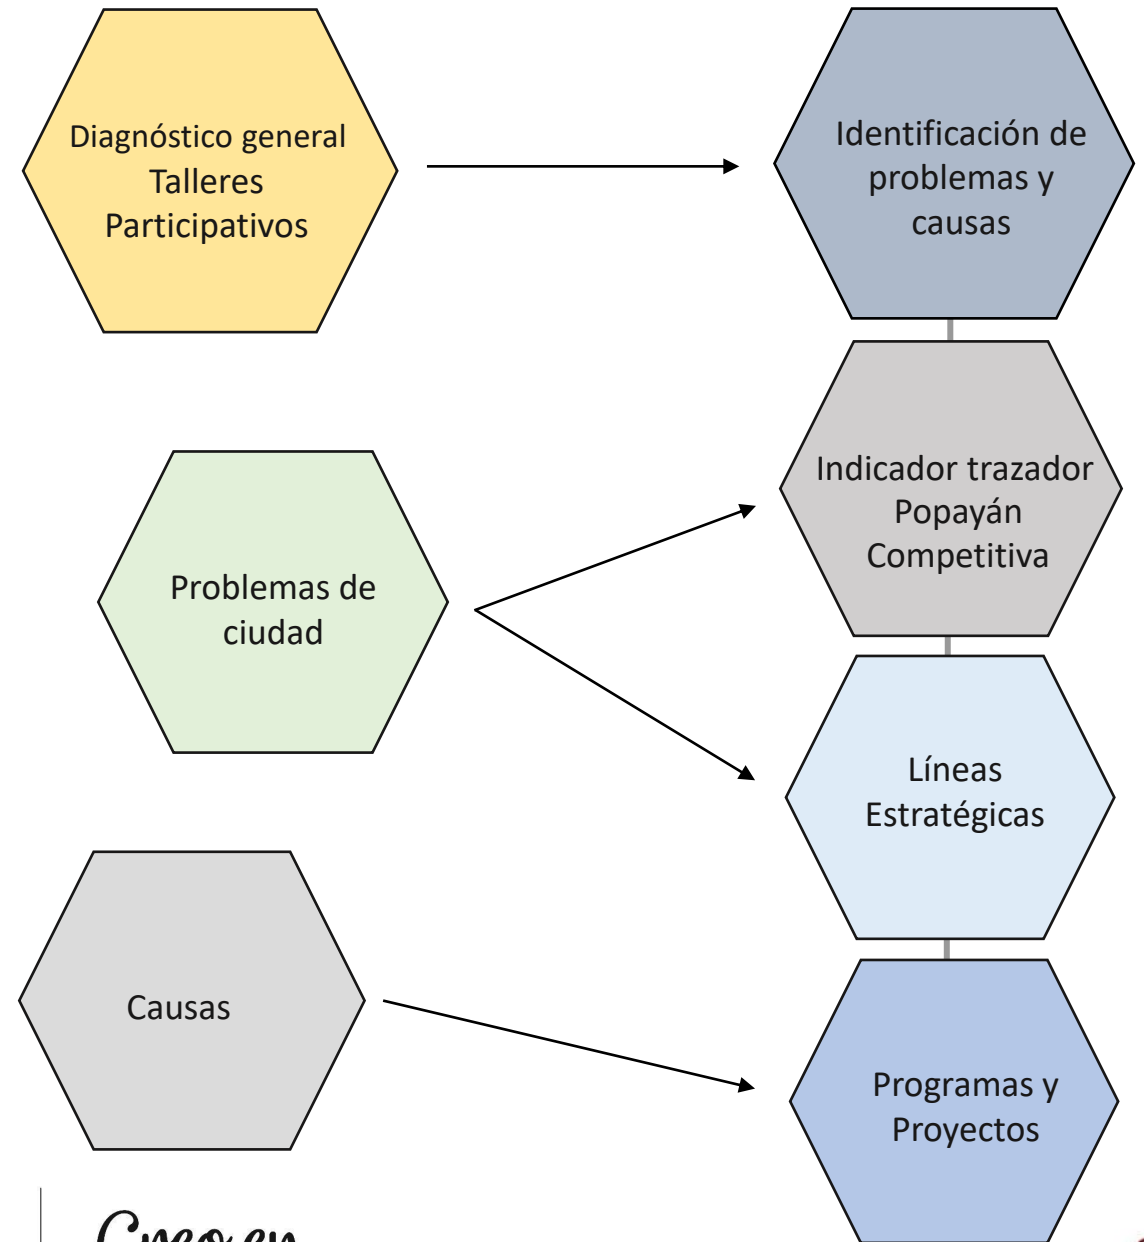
Diagnóstico general Talleres Participativos

Identificación de problemas y causas

Problemas de ciudad

Indicador trazador Popayán Competitiva

Líneas Estratégicas

Causas

Programas y Proyectos

Creo en